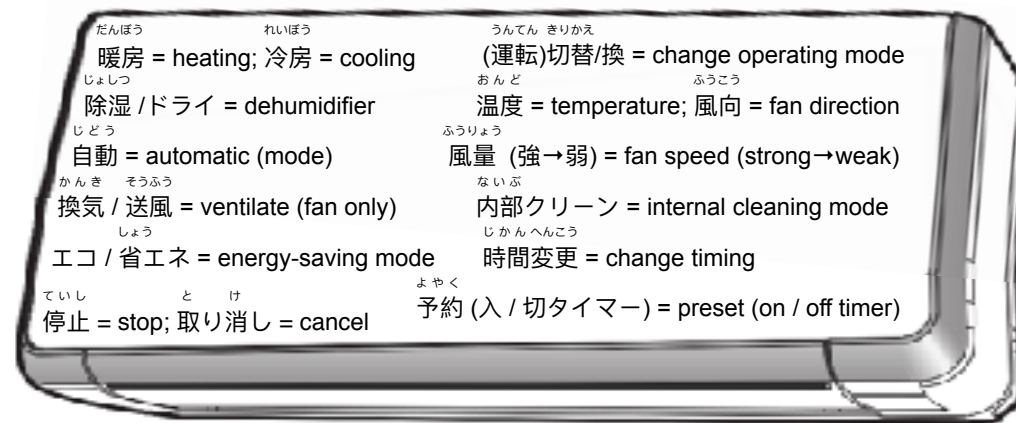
だんぼう 暖房 = heating; れいぼう 冷房 = cooling

じょしつ 除湿 / ドライ = dehumidifier

じどう 自動 = automatic (mode)

かんき 換気 / そうふう 送風 = ventilate (fan only)

しょう エコ / 省エネ = energy-saving mode

ていし 停止 = stop; と け 取り消し = cancel

うんてん きりかえ (運転)切替/換 = change operating mode

おんど 温度 = temperature; ふうこう 風向 = fan direction

ふうりょう 風量 (強→弱) = fan speed (strong→weak)

ないぶ 内部クリーン = internal cleaning mode

じかんへんこう 時間変更 = change timing

よやく 予約 (入 / 切タイマー) = preset (on / off timer)